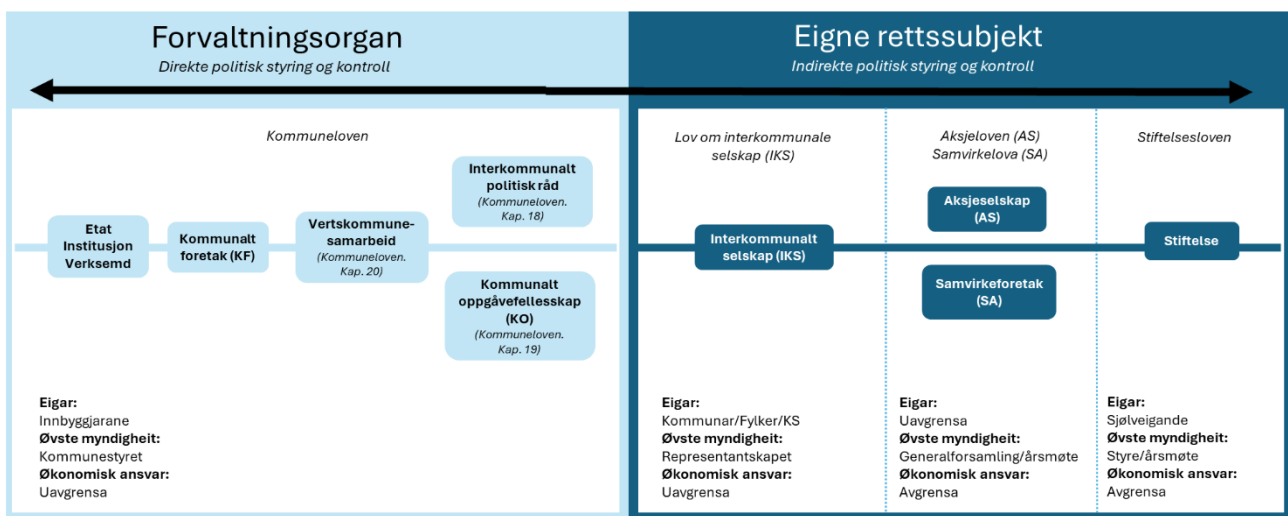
Forvaltningsorgan
Direkte politisk styring og kontroll

Eigne rettssubjekt
Indirekte politisk styring og kontroll

Kommuneloven

Etat
Institusjon
Verksemd

Kommunalt foretak (KF)

Vertskommunesamarbeid
(Kommuneloven. Kap. 20)

Interkommunalt politisk råd
(Kommuneloven. Kap. 18)

Kommunalt oppgåvefellesskap (KO)
(Kommuneloven. Kap. 19)

Eigar:
Innbyggjarane
Øvste myndigheit:
Kommunestyret
Økonomisk ansvar:
Uavgrensa

Lov om interkommunale selskap (IKS)

Interkommunalt selskap (IKS)

Eigar:
Kommunar/Fylker/KS
Øvste myndigheit:
Representantskapet
Økonomisk ansvar:
Uavgrensa

Aksjeloven (AS)
Samvirkelova (SA)

Aksjeselskap (AS)

Samvirkeforetak (SA)

Eigar:
Uavgrensa
Øvste myndigheit:
Generalforsamling/årsmøte
Økonomisk ansvar:
Avgrensa

Stiftelsesloven

Stiftelse

Eigar:
Sjølveigande
Øvste myndigheit:
Styre/årsmøte
Økonomisk ansvar:
Avgrensa